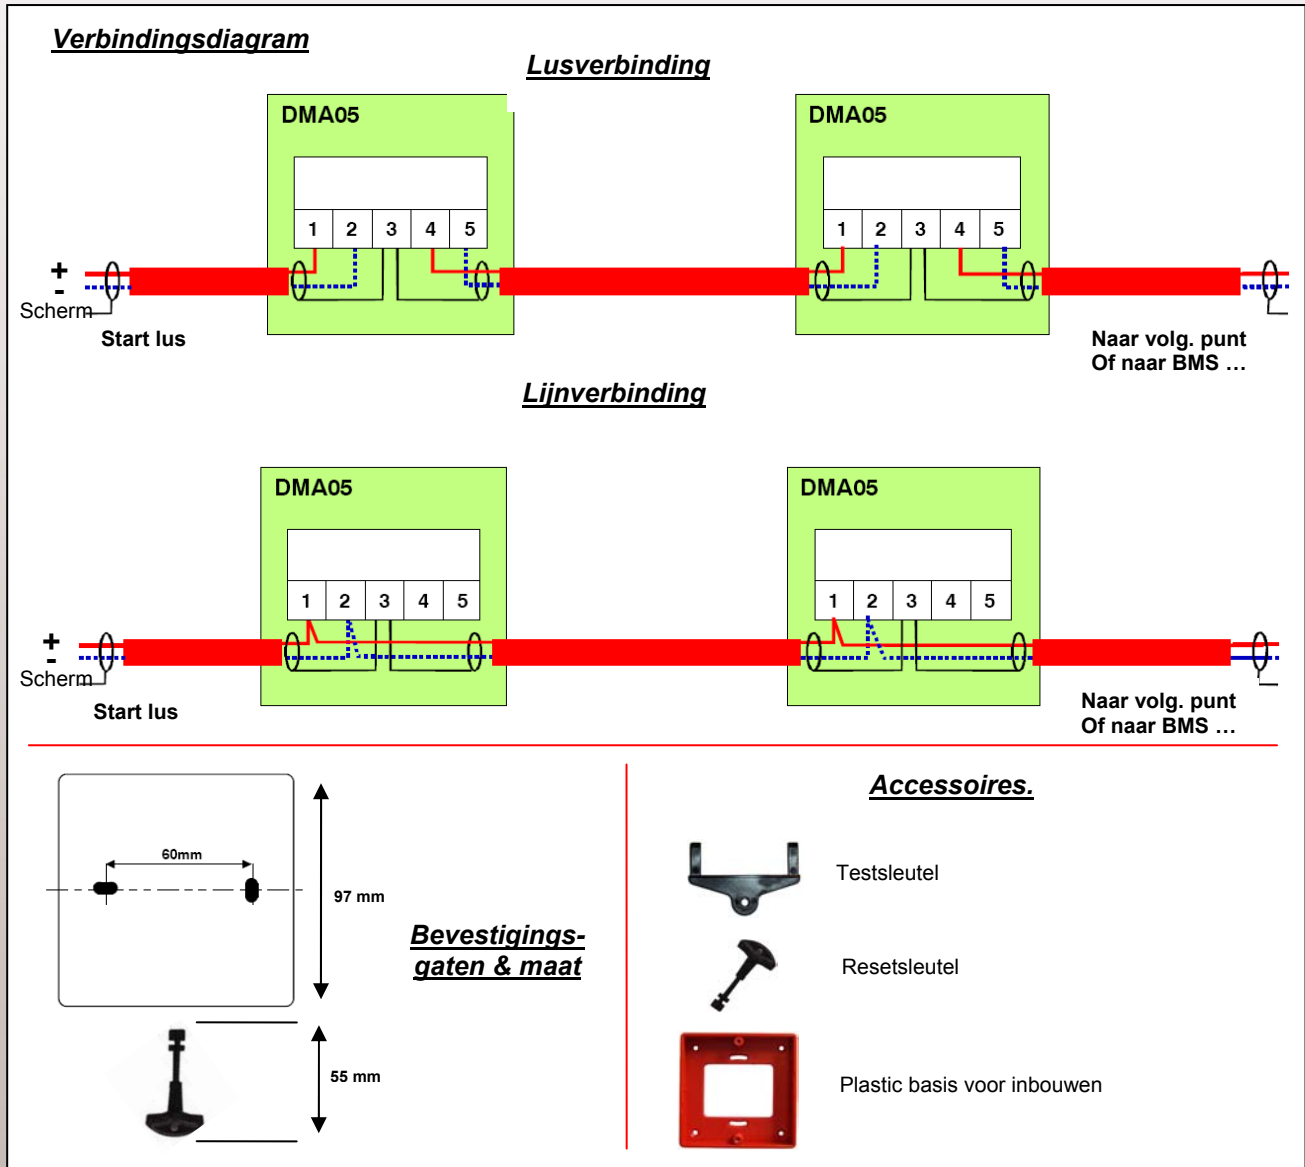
Verbindingsdiagram

Lusverbinding

DMA05

1 2 3 4 5

DMA05

1 2 3 4 5

+
-
Scherm

Start lus

Naar volg. punt
Of naar BMS …

Lijnverbinding

DMA05

1 2 3 4 5

DMA05

1 2 3 4 5

+
-
Scherm

Start lus

Naar volg. punt
Of naar BMS …

60mm

97 mm

55 mm

Bevestigings-
gaten & maat

Accessoires.

Testsleutel

Resetsleutel

Plastic basis voor inbouwen